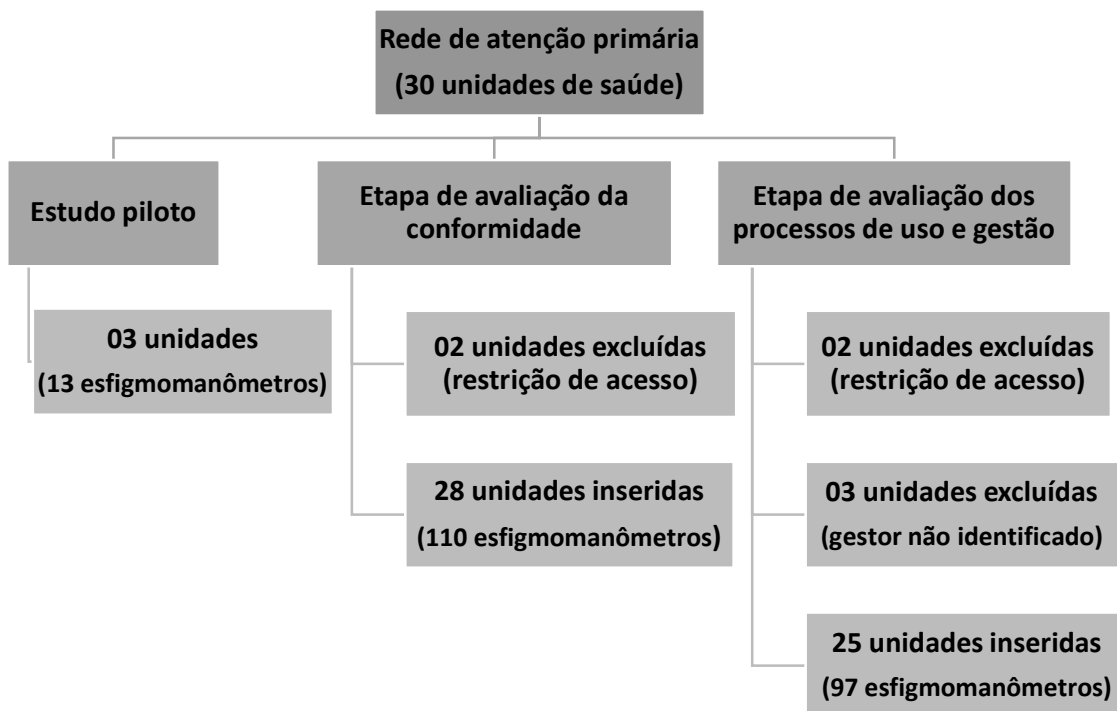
Rede de atenção primária
(30 unidades de saúde)

Estudo piloto

03 unidades
(13 esfigmomanômetros)

Etapa de avaliação da conformidade

02 unidades excluídas
(restrição de acesso)

28 unidades inseridas
(110 esfigmomanômetros)

Etapa de avaliação dos processos de uso e gestão

02 unidades excluídas
(restrição de acesso)

03 unidades excluídas
(gestor não identificado)

25 unidades inseridas
(97 esfigmomanômetros)